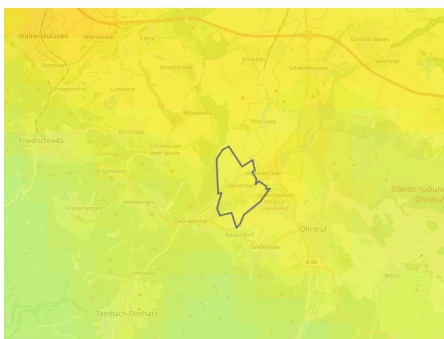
Waltershausen
Wahlwinkel
Leina
Gunthersleben
Sonneborn
Teutleben
Ernstroda
Cumbach
Georgenthal
Schwabhausen
Wechmar
Friedrichroda
Emleben
Wipperoda
Petriroda
Schönau vor dem Walde
Engelsbach
Herrenhof
Hohenkirchen
Finsterbergen
Altenbergen
Gräfenhain
Ohrdruf
Standortübungsplatz Ohrdruf
Catterfeld
Tambach-Dietharz
Wölfis